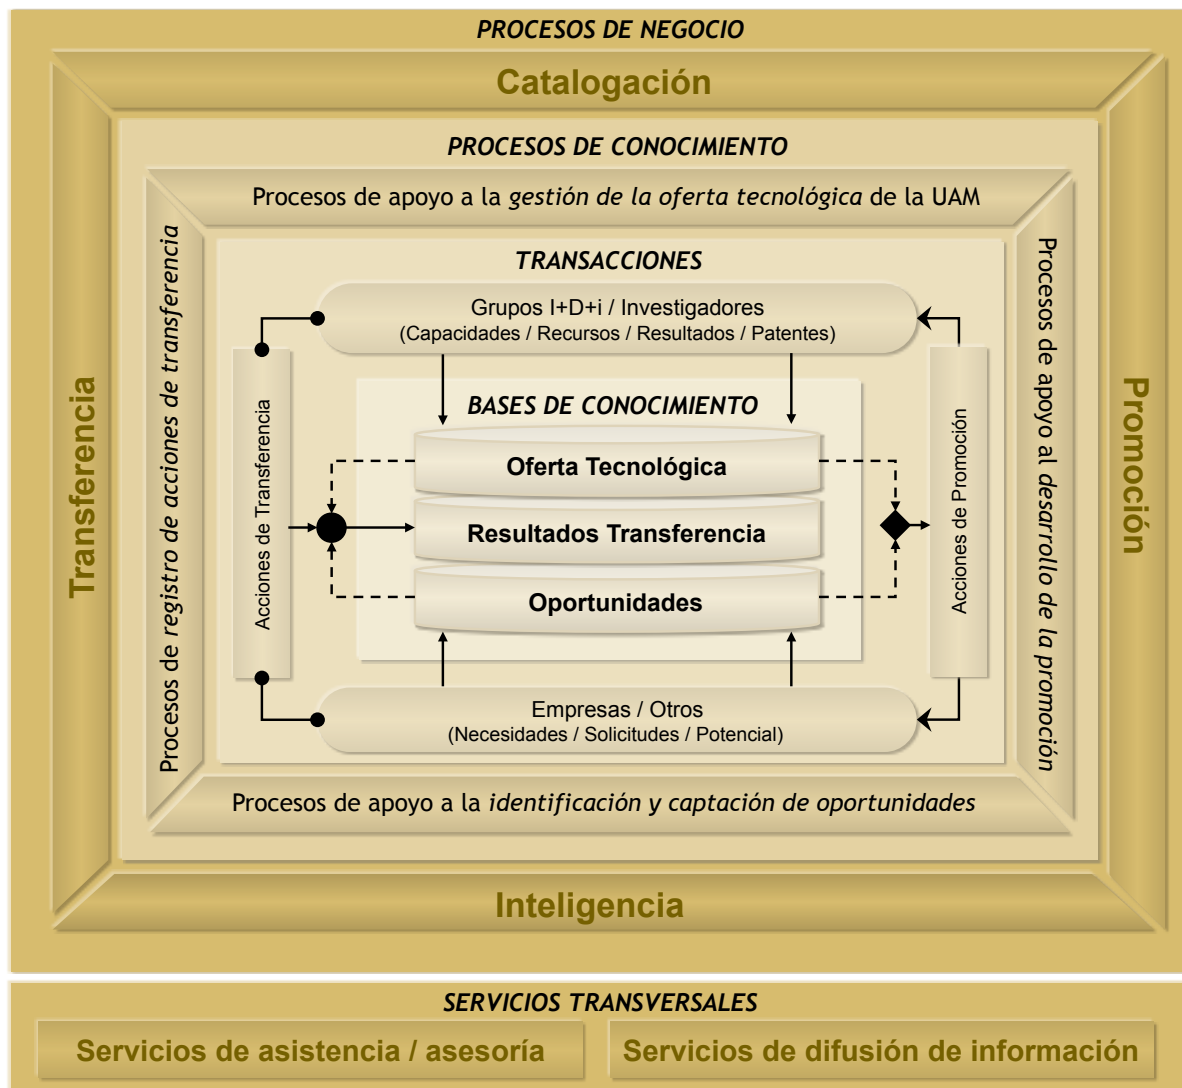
PROCESOS DE NEGOCIO

Catalogación

PROCESOS DE CONOCIMIENTO

Procesos de apoyo a la gestión de la oferta tecnológica de la UAM

TRANSACCIONES

Grupos I+D+i / Investigadores
(Capacidades / Recursos / Resultados / Patentes)

BASES DE CONOCIMIENTO

Oferta Tecnológica

Resultados Transferencia

Oportunidades

Acciones de Transferencia

Acciones de Promoción

Empresas / Otros
(Necesidades / Solicitudes / Potencial)

Procesos de apoyo a la identificación y captación de oportunidades

Procesos de registro de acciones de transferencia

Procesos de apoyo al desarrollo de la promoción

Transferencia

Promoción

Inteligencia

SERVICIOS TRANSVERSALES

Servicios de asistencia / asesoría

Servicios de difusión de información